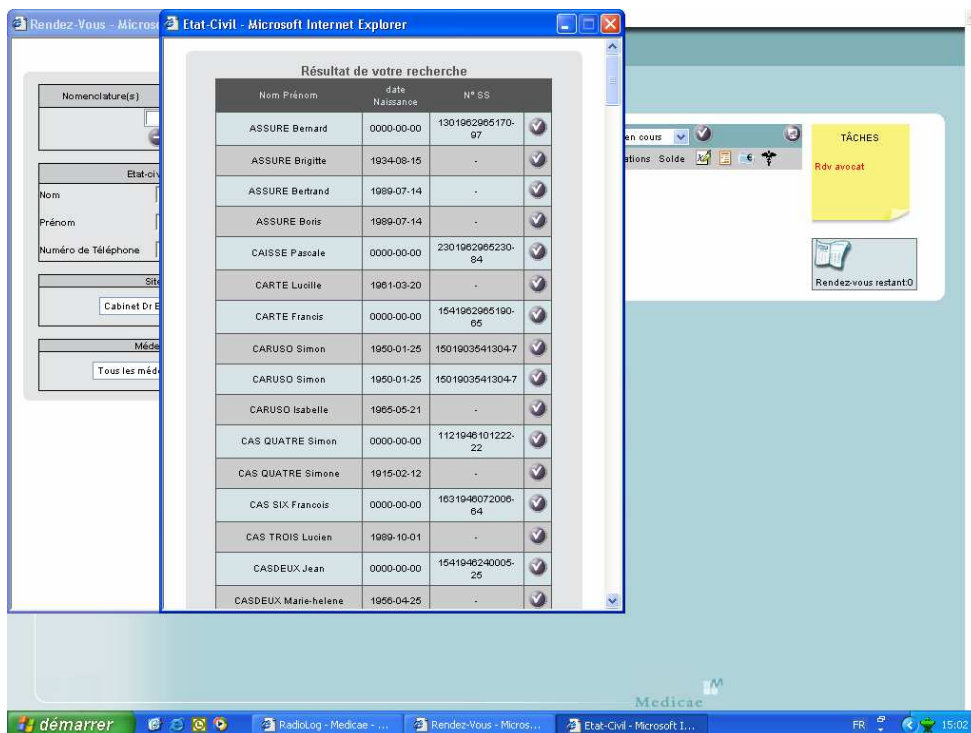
Rendez-Vous - Micros

Etat-Civil - Microsoft Internet Explorer

Résultat de votre recherche

| Nom Prénom | date Naissance | N° SS |
|---|---|---|
| ASSURE Bernard | 0000-00-00 | 1301962965170-97 |
| ASSURE Brigitte | 1934-08-15 | - |
| ASSURE Bertrand | 1989-07-14 | - |
| ASSURE Boris | 1989-07-14 | - |
| CAISSE Pascale | 0000-00-00 | 2301962965230-84 |
| CARTE Lucille | 1961-03-20 | - |
| CARTE Francis | 0000-00-00 | 1541962965190-65 |
| CARUSO Simon | 1950-01-25 | 1501903541304-7 |
| CARUSO Simon | 1950-01-25 | 1501903541304-7 |
| CARUSO Isabelle | 1965-05-21 | - |
| CAS QUATRE Simon | 0000-00-00 | 1121946101222-22 |
| CAS QUATRE Simone | 1915-02-12 | - |
| CAS SIX Francois | 0000-00-00 | 1631946072006-64 |
| CAS TROIS Lucien | 1989-10-01 | - |
| CASDEUX Jean | 0000-00-00 | 1541946240005-25 |
| CASDEUX Marie-helene | 1956-04-25 | - |

Nomenclature(s)

Etat-civ

Nom

Prénom

Numéro de Téléphone

Site

Cabinet Dr B

Méde

Tous les méde

en cours

ations Solde

TÂCHES

Rdv avocat

Rendez-vous restant:0

Medicae

démarrer

RadioLog - Medicae - ...

Rendez-Vous - Micros...

Etat-Civil - Microsoft I...

FR

15:02